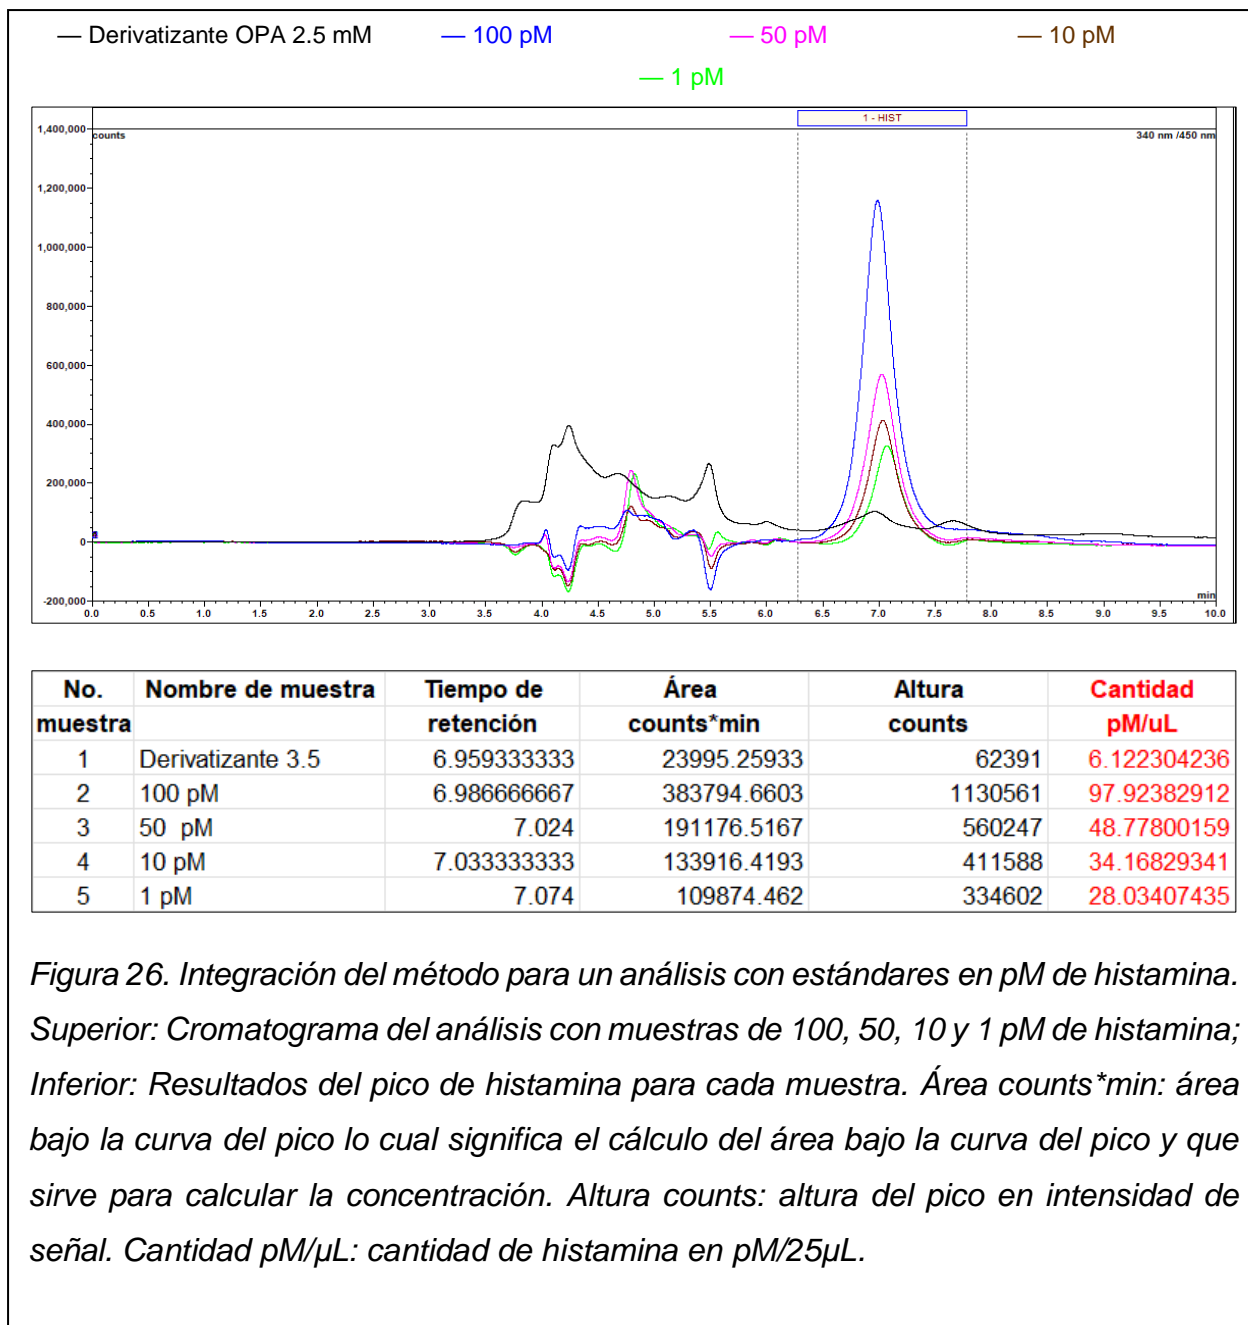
— Derivatizante OPA 2.5 mM — 100 pM — 50 pM — 10 pM — 1 pM

1,400,000 counts
1 - HIST
340 nm /450 nm
1,200,000
1,000,000
800,000
600,000
400,000
200,000
0
-200,000
min
0.0 0.5 1.0 1.5 2.0 2.5 3.0 3.5 4.0 4.5 5.0 5.5 6.0 6.5 7.0 7.5 8.0 8.5 9.0 9.5 10.0

| No. muestra | Nombre de muestra | Tiempo de retención | Área counts*min | Altura counts | Cantidad pM/uL |
|---|---|---|---|---|---|
| 1 | Derivatizante 3.5 | 6.959333333 | 23995.25933 | 62391 | 6.122304236 |
| 2 | 100 pM | 6.986666667 | 383794.6603 | 1130561 | 97.92382912 |
| 3 | 50 pM | 7.024 | 191176.5167 | 560247 | 48.77800159 |
| 4 | 10 pM | 7.033333333 | 133916.4193 | 411588 | 34.16829341 |
| 5 | 1 pM | 7.074 | 109874.462 | 334602 | 28.03407435 |

Figura 26. Integración del método para un análisis con estándares en pM de histamina. Superior: Cromatograma del análisis con muestras de 100, 50, 10 y 1 pM de histamina; Inferior: Resultados del pico de histamina para cada muestra. Área counts*min: área bajo la curva del pico lo cual significa el cálculo del área bajo la curva del pico y que sirve para calcular la concentración. Altura counts: altura del pico en intensidad de señal. Cantidad pM/μL: cantidad de histamina en pM/25μL.